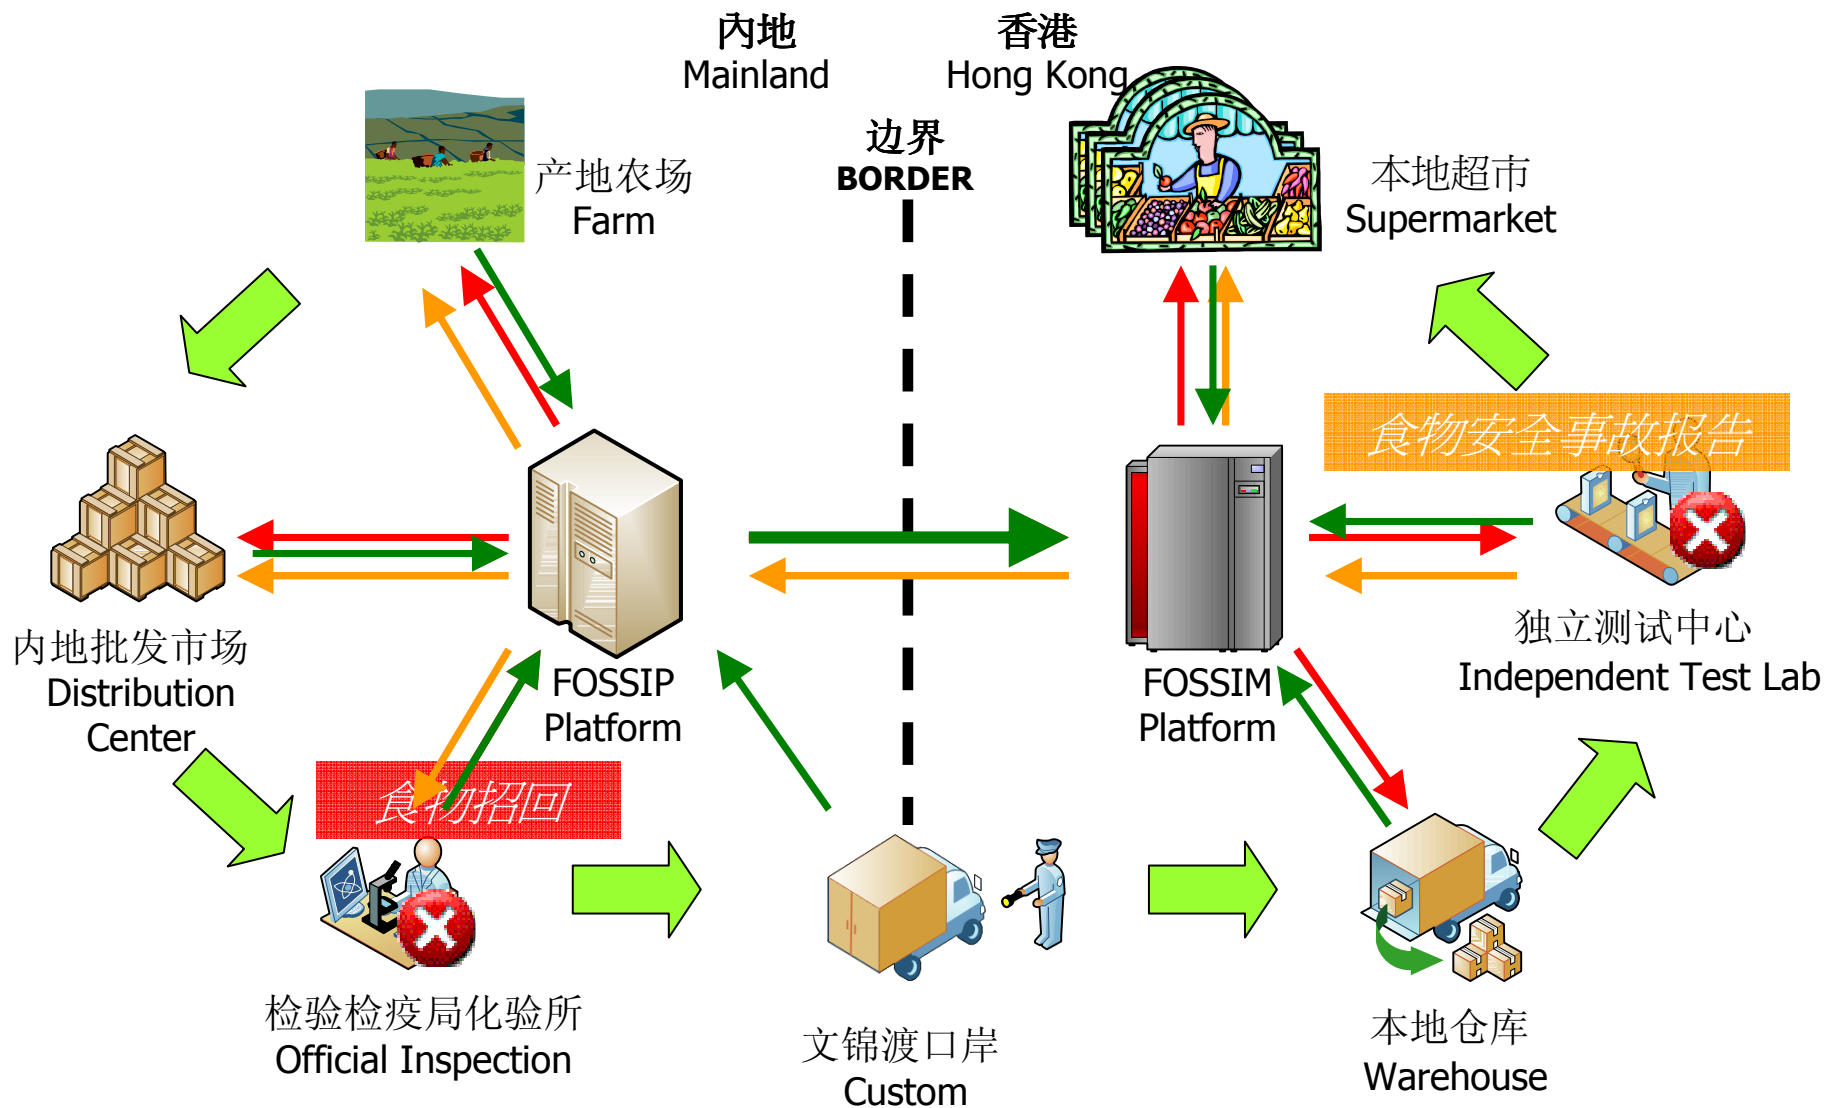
內地
Mainland

香港
Hong Kong

产地农场
Farm

边界
BORDER

本地超市
Supermarket

食物安全事故报告

内地批发市场
Distribution Center

FOSSIP Platform

FOSSIM Platform

独立测试中心
Independent Test Lab

食物招回

检验检疫局化验所
Official Inspection

文锦渡口岸
Custom

本地仓库
Warehouse